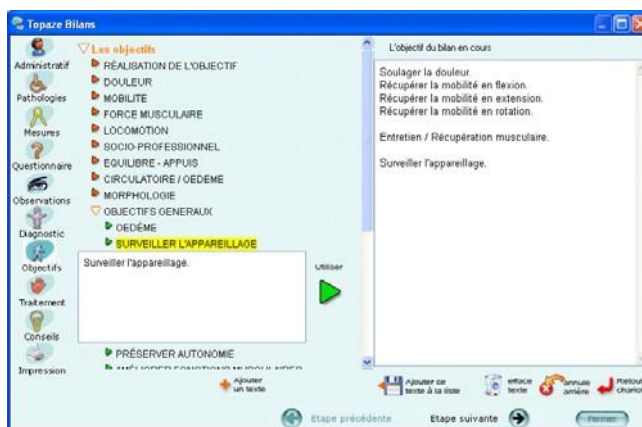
Topaze Bilans

Administratif
Pathologies
Mesures
Questionnaire
Observations
Diagnostic
Objectifs
Traitement
Conseils
Impression

Les objectifs
RÉALISATION DE L'OBJECTIF
DOULEUR
MOBILITE
FORCE MUSCULAIRE
LOCOMOTION
SOCIO-PROFESSIONNEL
EQUILIBRE - APPUIS
CIRCULATOIRE / OEDEME
MORPHOLOGIE
OBJECTIFS GENERAUX
OEDÈME
SURVEILLER L'APPAREILLAGE

Surveiller l'appareillage.

Utiliser

PRÉSERVER AUTONOMIE
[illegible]

Ajouter un texte

L'objectif du bilan en cours

Soulager la douleur.
Récupérer la mobilité en flexion.
Récupérer la mobilité en extension.
Récupérer la mobilité en rotation.

Entretien / Récupération musculaire.

Surveiller l'appareillage.

Ajouter ce texte à la liste
efface texte
annule arrière
Retour chariot

Etape précédente
Etape suivante
Fermer